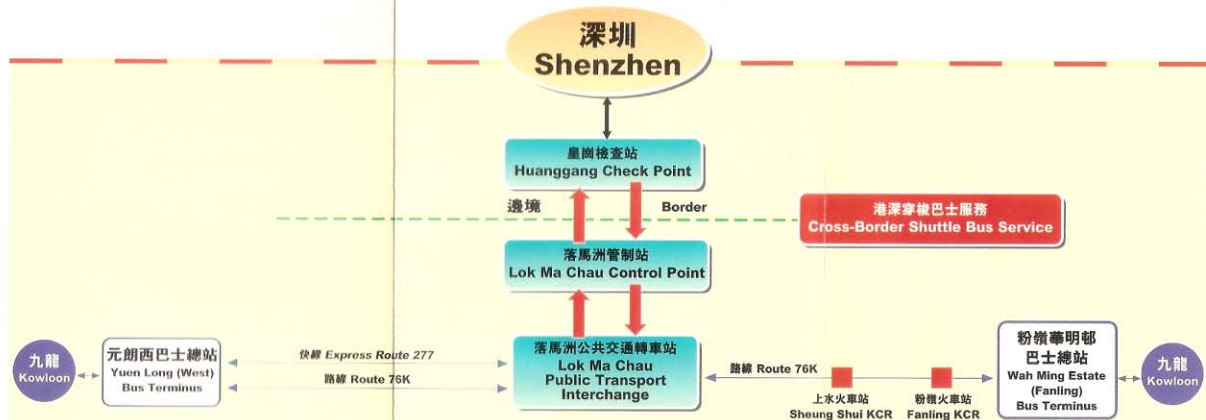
深圳
Shenzhen

皇崗檢查站
Huanggang Check Point

邊境

Border

港深穿梭巴士服務
Cross-Border Shuttle Bus Service

落馬洲管制站
Lok Ma Chau Control Point

九龍
Kowloon

元朗西巴士總站
Yuen Long (West) Bus Terminus

快線 Express Route 277

路線 Route 76K

落馬洲公共交通轉車站
Lok Ma Chau Public Transport Interchange

路線 Route 76K

上水火車站
Sheung Shui KCR

粉嶺火車站
Fanling KCR

粉嶺華明邨巴士總站
Wah Ming Estate (Fanling) Bus Terminus

九龍
Kowloon